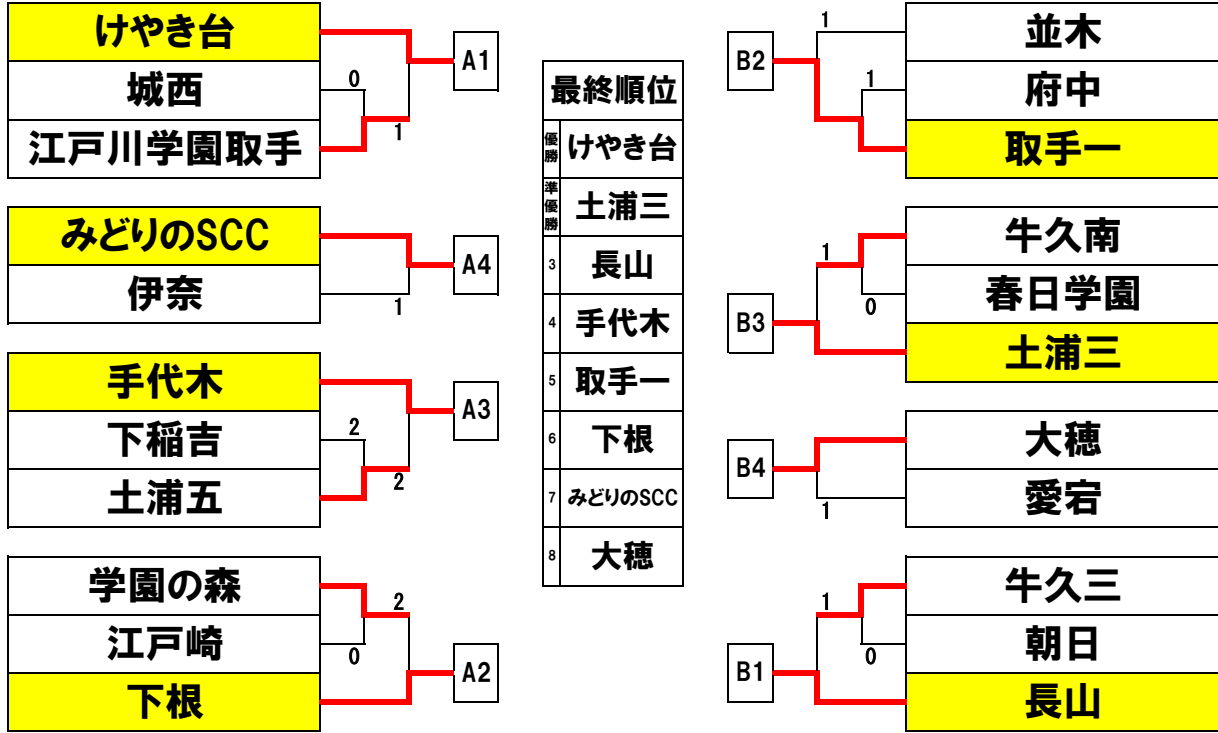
けやき台
城西
江戸川学園取手

0
1
A1

みどりのSCC
伊奈

1
A4

手代木
下稲吉
土浦五

2
2
A3

学園の森
江戸崎
下根

2
0
A2

| 最終順位 | |
|---|---|
| 優勝 | けやき台 |
| 準優勝 | 土浦三 |
| 3 | 長山 |
| 4 | 手代木 |
| 5 | 取手一 |
| 6 | 下根 |
| 7 | みどりのSCC |
| 8 | 大穂 |

B2
1
1
並木
府中
取手一

B3
1
0
牛久南
春日学園
土浦三

B4
1
大穂
愛宕

B1
1
0
牛久三
朝日
長山